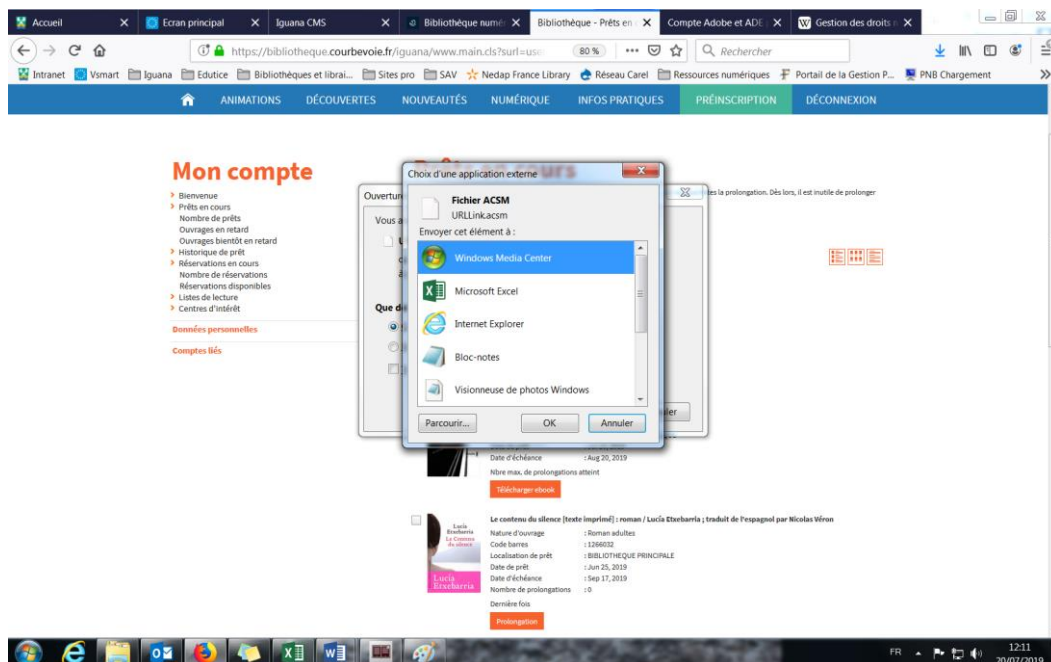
Accueil | Ecran principal | Iguana CMS | Bibliothèque numé | Bibliothèque - Prêts en | Compte Adobe et ADE | Gestion des droits

https://bibliotheque.courbevoie.fr/iguana/www.main.cls?surl=us 80 % ••• Rechercher

Intranet | Vsmart | Iguana | Edutice | Bibliothèques et librai... | Sites pro | SAV | Nedap France Library | Réseau Carel | Ressources numériques | Portail de la Gestion P... | PNB Chargement

ANIMATIONS DÉCOUVERTES NOUVEAUTÉS NUMÉRIQUE INFOS PRATIQUES PRÉINSCRIPTION DÉCONNEXION

Mon compte

Bienvenue
Prêts en cours
Nombre de prêts
Ouvrages en retard
Ouvrages bientôt en retard
Historique de prêt
Réservations en cours
Nombre de réservations
Réservations disponibles
Listes de lecture
Centres d'intérêt

Données personnelles

Comptes liés

Prêts en cours

Ouverture

Vous a

Que d

tes la prolongation. Dès lors, il est inutile de prolonger

Choix d'une application externe

Fichier ACSM
URLLink.acsm
Envoyer cet élément à :

Windows Media Center
Microsoft Excel
Internet Explorer
Bloc-notes
Visionneuse de photos Windows

Parcourir... OK Annuler

ler

Date d'échéance : Aug 20, 2019
Nbre max. de prolongations atteint
Télécharger ebook

Le contenu du silence [texte imprimé] : roman / Lucía Etxebarria ; traduit de l'espagnol par Nicolas Véron
Nature d'ouvrage : Roman adultes
Code barres : 1266032
Localisation de prêt : BIBLIOTHEQUE PRINCIPALE
Date de prêt : Jun 25, 2019
Date d'échéance : Sep 17, 2019
Nombre de prolongations : 0
Dernière fois
Prolongation

Lucía Etxebarria
Le Contenu du silence
Lucía Etxebarria

FR 12:11 20/07/2019